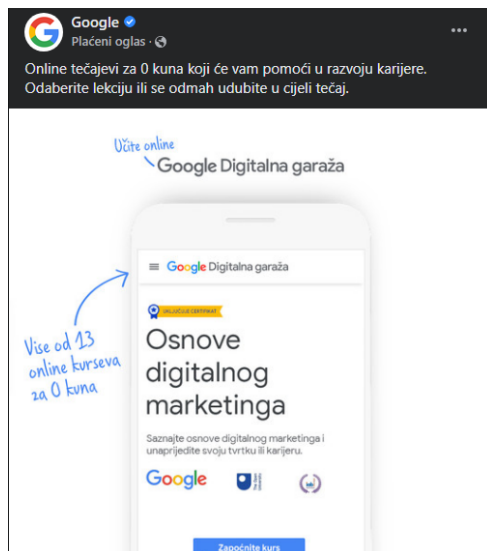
Google
Plaćeni oglas ·

Online tečajevi za 0 kuna koji će vam pomoći u razvoju karijere. Odaberite lekciju ili se odmah udubite u cijeli tečaj.

Učite online
Google Digitalna garaža

Google Digitalna garaža

UKLJUČUJE CERTIFIKAT

Više od 13 online kurseva za 0 kuna

Osnove digitalnog marketinga

Saznajte osnove digitalnog marketinga i unaprijedite svoju tvrtku ili karijeru.

Google

Započnite kurs